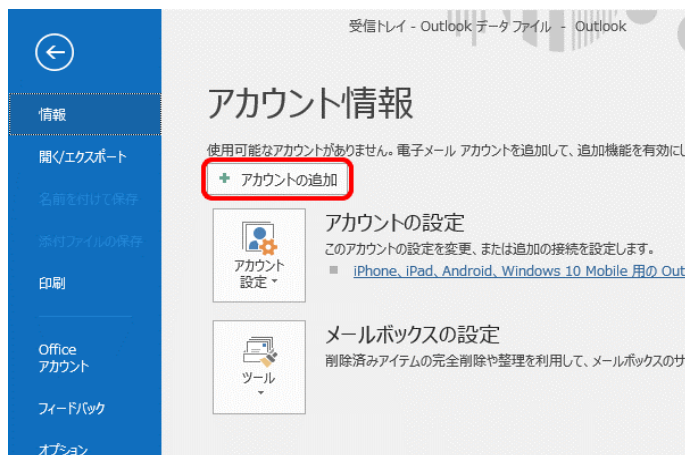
受信トレイ - Outlook データ ファイル - Outlook

情報
開く/エクスポート
名前を付けて保存
添付ファイルの保存
印刷
Office アカウント
フィードバック
オプション

アカウント情報

使用可能なアカウントがありません。電子メール アカウントを追加して、追加機能を有効にし

+ アカウントの追加

アカウント設定

アカウントの設定
このアカウントの設定を変更、または追加の接続を設定します。
iPhone、iPad、Android、Windows 10 Mobile 用の Out

ツール

メールボックスの設定
削除済みアイテムの完全削除や整理を利用して、メールボックスのサ